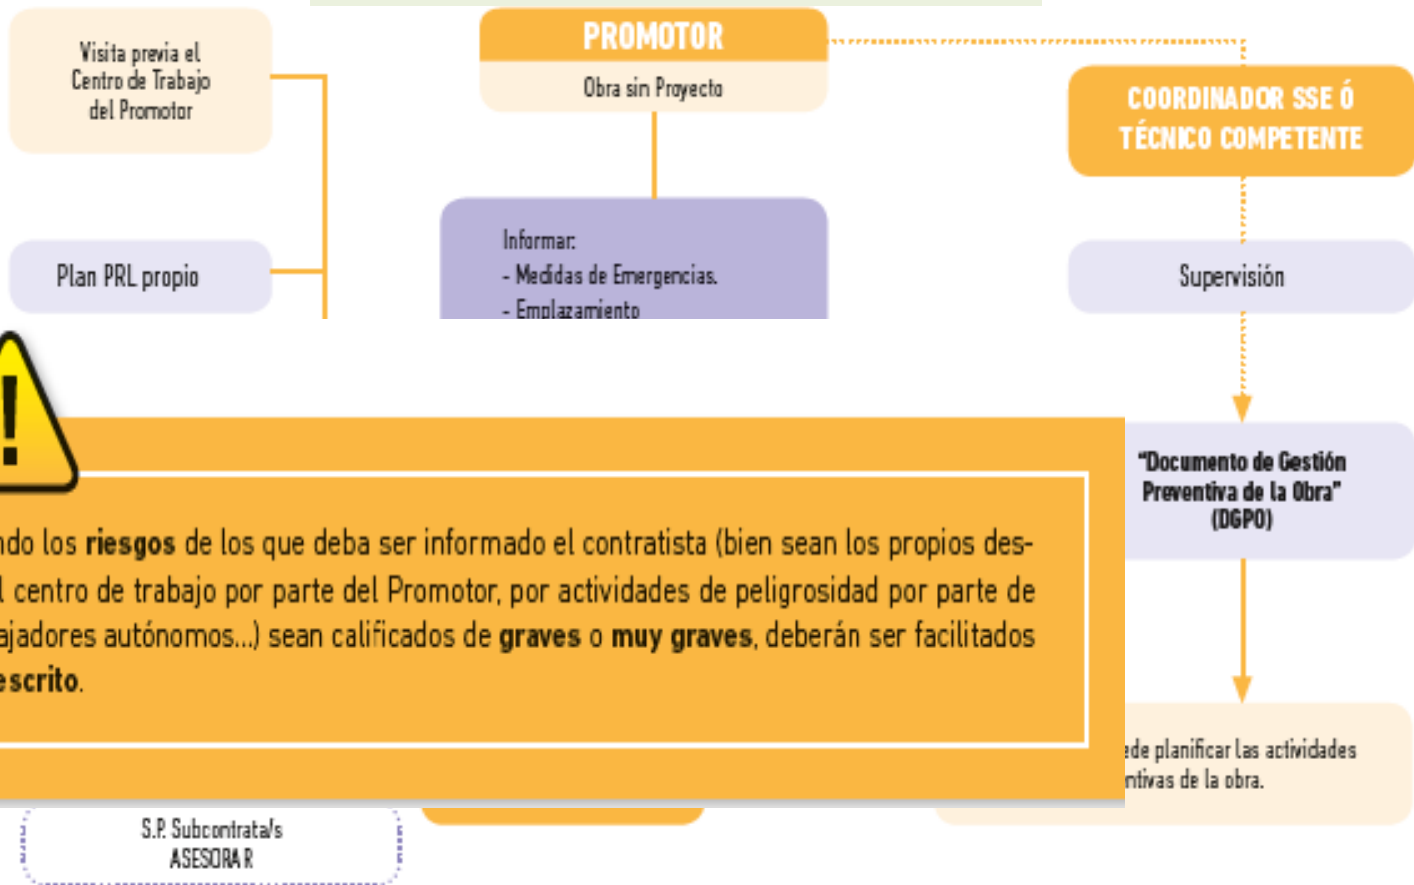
Visita previa el Centro de Trabajo del Promotor

PROMOTOR

Obra sin Proyecto

COORDINADOR SSE Ó TÉCNICO COMPETENTE

Plan PRL propio

Informar:
- Medidas de Emergencias.
- Emplazamiento

Supervisión

"Documento de Gestión Preventiva de la Obra" (DGPO)

ndo los **riesgos** de los que deba ser informado el contratista (bien sean los propios des- l centro de trabajo por parte del Promotor, por actividades de peligrosidad por parte de ajadores autónomos...) sean calificados de **graves** o **muy graves**, deberán ser facilitados **escrito**.

ede planificar las actividades ntivas de la obra.

S.P. Subcontrata/s ASESORA R